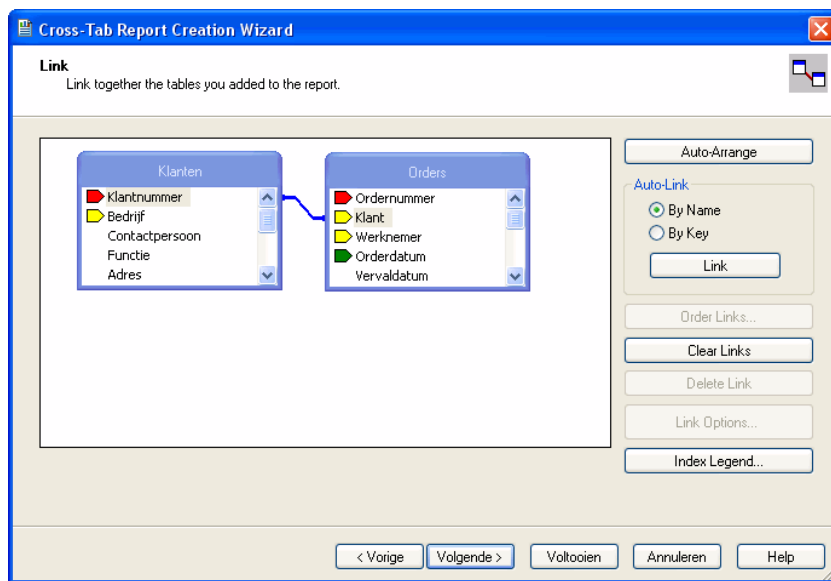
Cross-Tab Report Creation Wizard

Link
Link together the tables you added to the report.

Klanten
Klantnummer
Bedrijf
Contactpersoon
Functie
Adres

Orders
Ordernummer
Klant
Werknemer
Orderdatum
Vervaldatum

Auto-Arrange

Auto-Link
By Name
By Key
Link

Order Links...
Clear Links
Delete Link
Link Options...
Index Legend...

< Vorige
Volgende >
Voltooien
Annuleren
Help